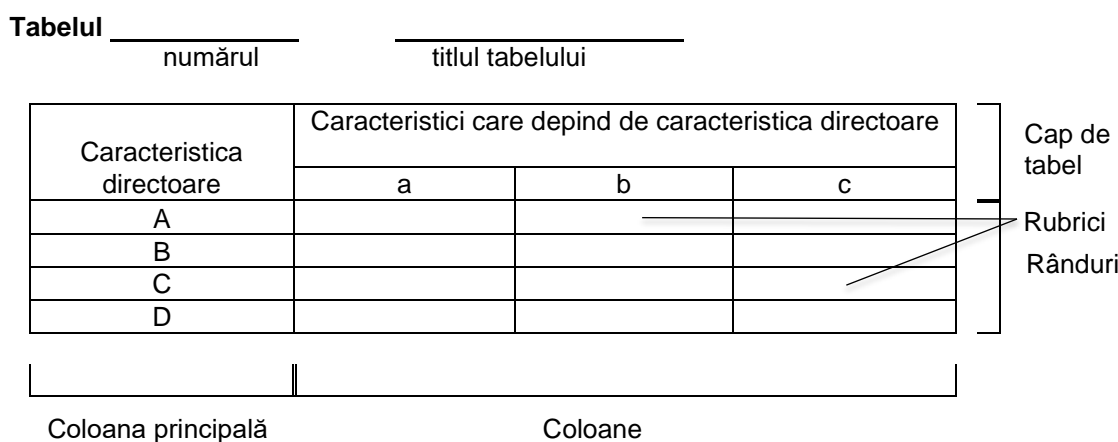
**Tabelul** ____________ ________________
numărul titlul tabelului

| Caracteristica directoare | Caracteristici care depind de caracteristica directoare | | |
|---|---|---|---|
| | a | b | c |
| A | | | |
| B | | | |
| C | | | |
| D | | | |

Cap de tabel

Rubrici

Rânduri

Coloana principală

Coloane